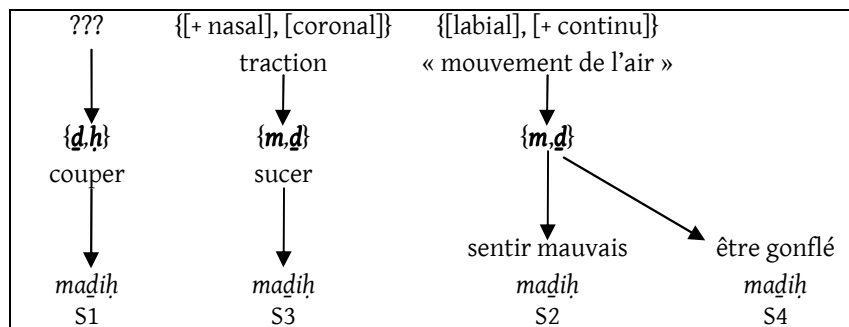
???

{[+ nasal], [coronal]}
traction

{[labial], [+ continu]}
« mouvement de l'air »

{*ḏ,ḥ*}
couper

{*m,ḏ*}
sucer

{*m,ḏ*}

sentir mauvais

être gonflé

*maḏiḥ*
S1

*maḏiḥ*
S3

*maḏiḥ*
S2

*maḏiḥ*
S4